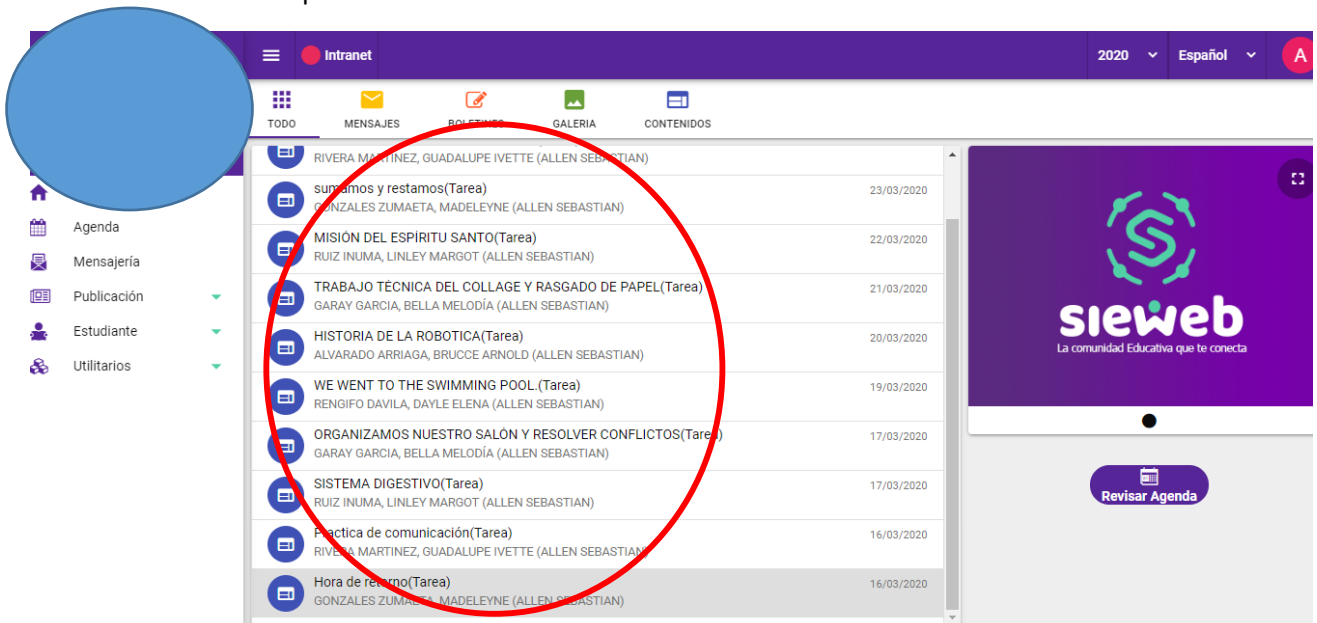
Intranet

2020

Español

A

TODO

MENSAJES

BOLETINES

GALERIA

CONTENIDOS

Agenda

Mensajería

Publicación

Estudiante

Utilitarios

RIVERA MARTINEZ, GUADALUPE IVETTE (ALLEN SEBASTIAN)

sumamos y restamos(Tarea)
GONZALES ZUMAETA, MADELEYNE (ALLEN SEBASTIAN)
23/03/2020

MISIÓN DEL ESPÍRITU SANTO(Tarea)
RUIZ INUMA, LINLEY MARGOT (ALLEN SEBASTIAN)
22/03/2020

TRABAJO TÉCNICA DEL COLLAGE Y RASGADO DE PAPEL(Tarea)
GARAY GARCIA, BELLA MELODÍA (ALLEN SEBASTIAN)
21/03/2020

HISTORIA DE LA ROBOTICA(Tarea)
ALVARADO ARRIAGA, BRUCCE ARNOLD (ALLEN SEBASTIAN)
20/03/2020

WE WENT TO THE SWIMMING POOL.(Tarea)
RENGIFO DAVILA, DAYLE ELENA (ALLEN SEBASTIAN)
19/03/2020

ORGANIZAMOS NUESTRO SALÓN Y RESOLVER CONFLICTOS(Tarea)
GARAY GARCIA, BELLA MELODÍA (ALLEN SEBASTIAN)
17/03/2020

SISTEMA DIGESTIVO(Tarea)
RUIZ INUMA, LINLEY MARGOT (ALLEN SEBASTIAN)
17/03/2020

Practica de comunicación(Tarea)
RIVERA MARTINEZ, GUADALUPE IVETTE (ALLEN SEBASTIAN)
16/03/2020

Hora de retorno(Tarea)
GONZALES ZUMAETA, MADELEYNE (ALLEN SEBASTIAN)
16/03/2020

sieweb
La comunidad Educativa que te conecta

Revisar Agenda